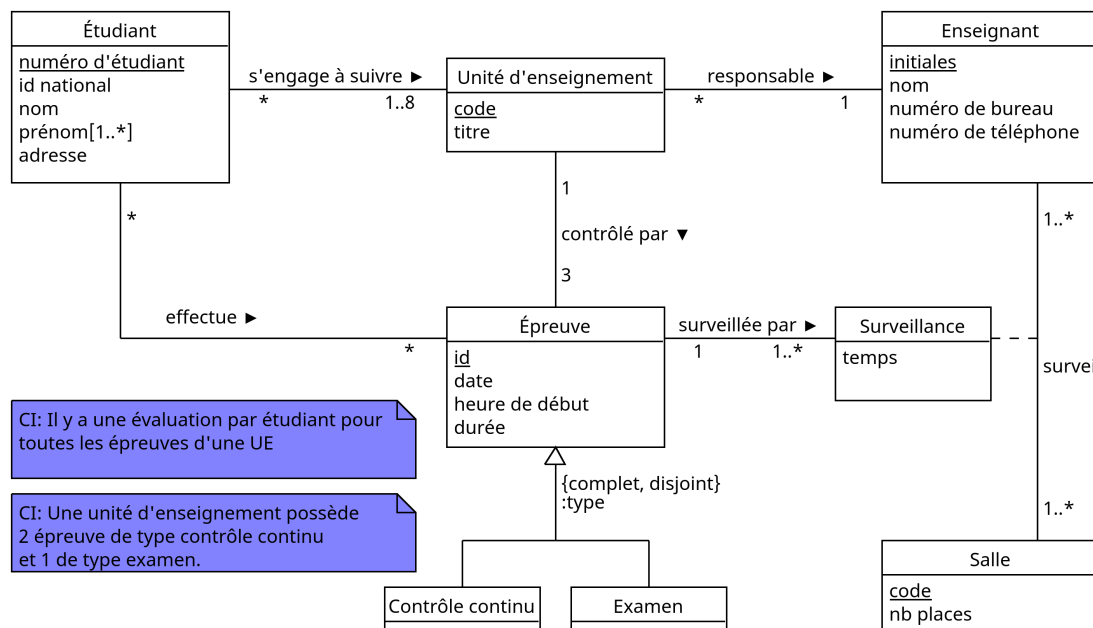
Étudiant
numéro d'étudiant
id national
nom
prénom[1..*]
adresse

s'engage à suivre ►
*
1..8

Unité d'enseignement
code
titre

responsable ►
*
1

Enseignant
initiales
nom
numéro de bureau
numéro de téléphone

*
1
contrôlé par ▼
3
1..*

effectue ►
*

Épreuve
id
date
heure de début
durée

surveillée par ►
1
1..*

Surveillance
temps

survei

CI: Il y a une évaluation par étudiant pour toutes les épreuves d'une UE

CI: Une unité d'enseignement possède 2 épreuve de type contrôle continu et 1 de type examen.

{complet, disjoint}
:type

1..*

Contrôle continu

Examen

Salle
code
nb places